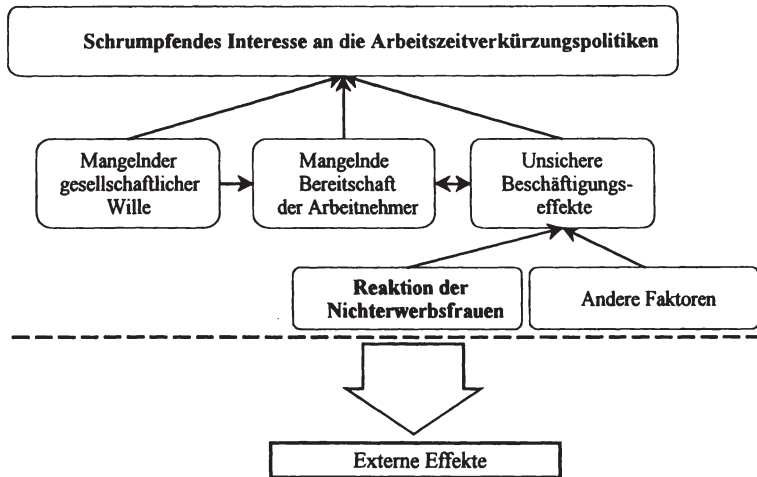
Schrumpfendes Interesse an die Arbeitszeitverkürzungspolitiken

Mangelnder gesellschaftlicher Wille

Mangelnde Bereitschaft der Arbeitnehmer

Unsichere Beschäftigungseffekte

Reaktion der Nichterwerbsfrauen

Andere Faktoren

Externe Effekte